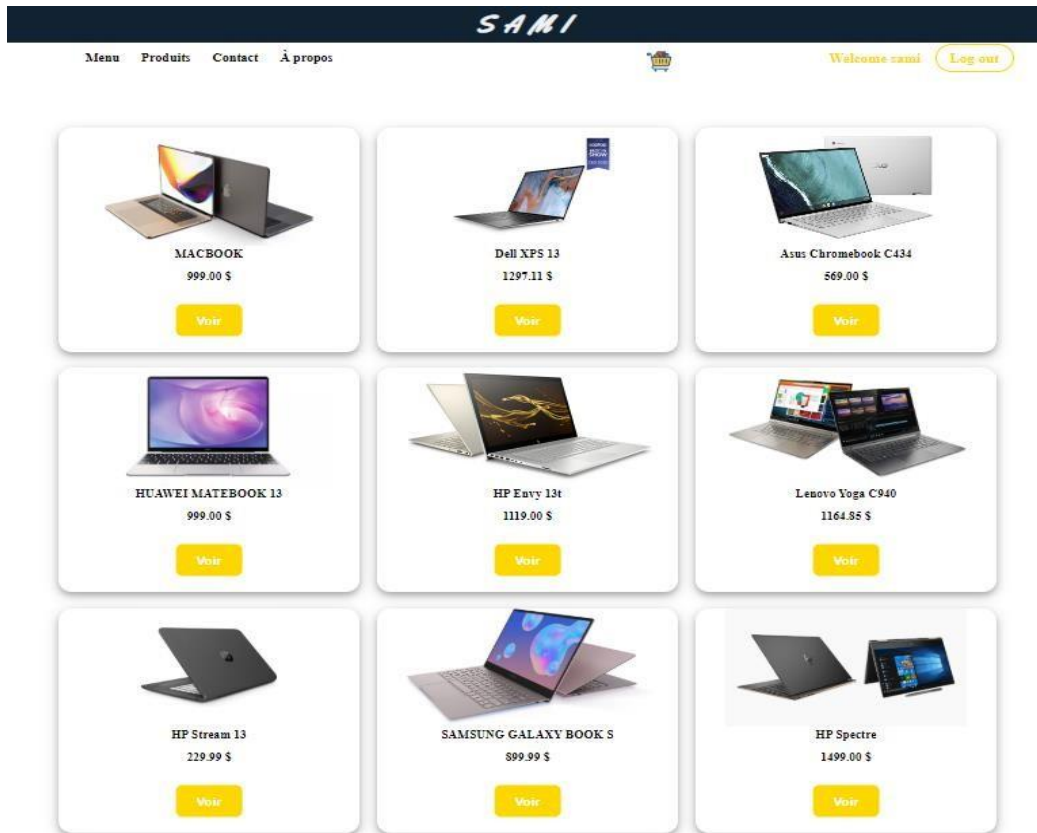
SAMI

Menu Produits Contact À propos

Welcome sami Log out

MACBOOK
999.00 $
Voir

Dell XPS 13
1297.11 $
Voir

Asus Chromebook C434
569.00 $
Voir

HUAWEI MATEBOOK 13
999.00 $
Voir

HP Envy 13t
1119.00 $
Voir

Lenovo Yoga C940
1164.85 $
Voir

HP Stream 13
229.99 $
Voir

SAMSUNG GALAXY BOOK S
899.99 $
Voir

HP Spectre
1499.00 $
Voir